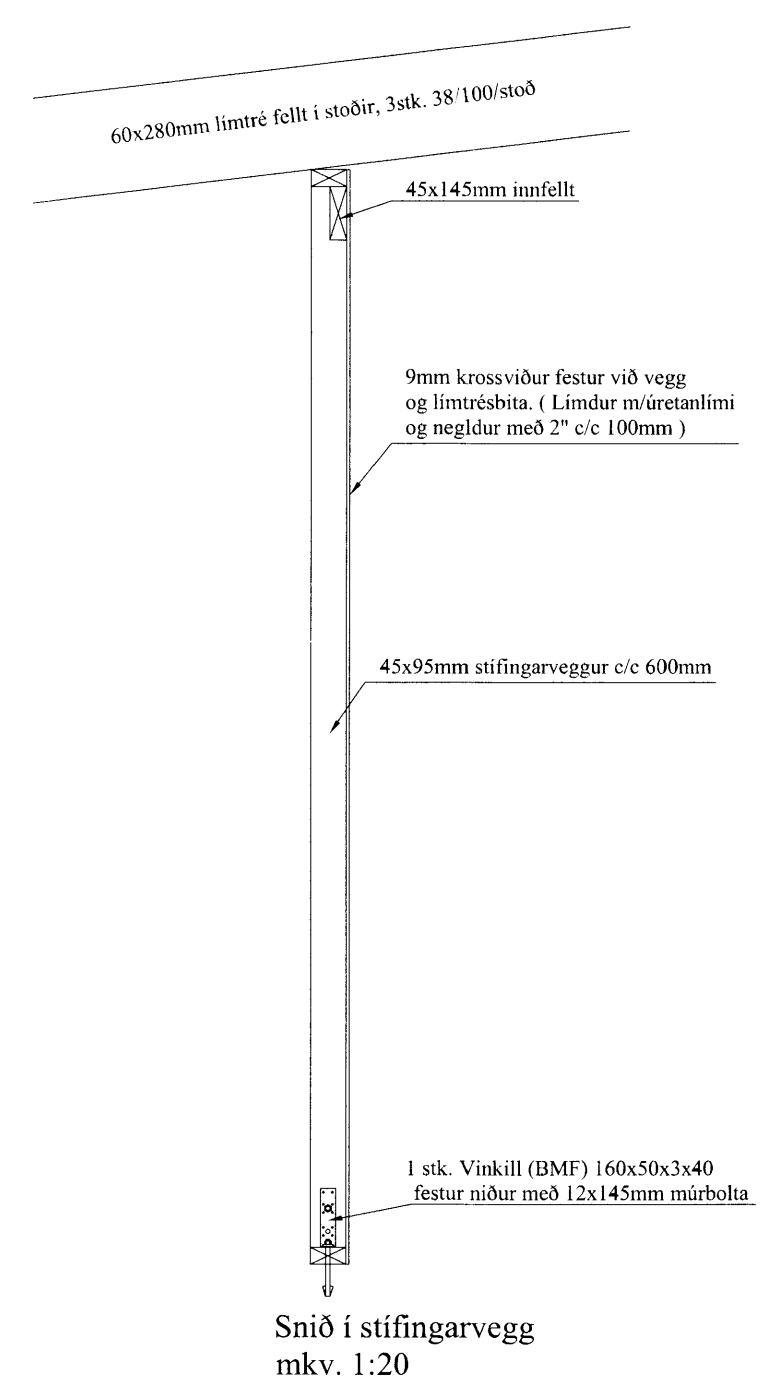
60x280mm límtré fellt í stoðir, 3stk. 38/100/stoð

45x145mm innfellt

9mm krossviður festur við vegg og límtrésbita. ( Límdur m/úretanlími og negldur með 2" c/c 100mm )

45x95mm stífingarveggur c/c 600mm

1 stk. Vinkill (BMF) 160x50x3x40 festur niður með 12x145mm múrbolta

Snið í stífingarvegg
mkv. 1:20